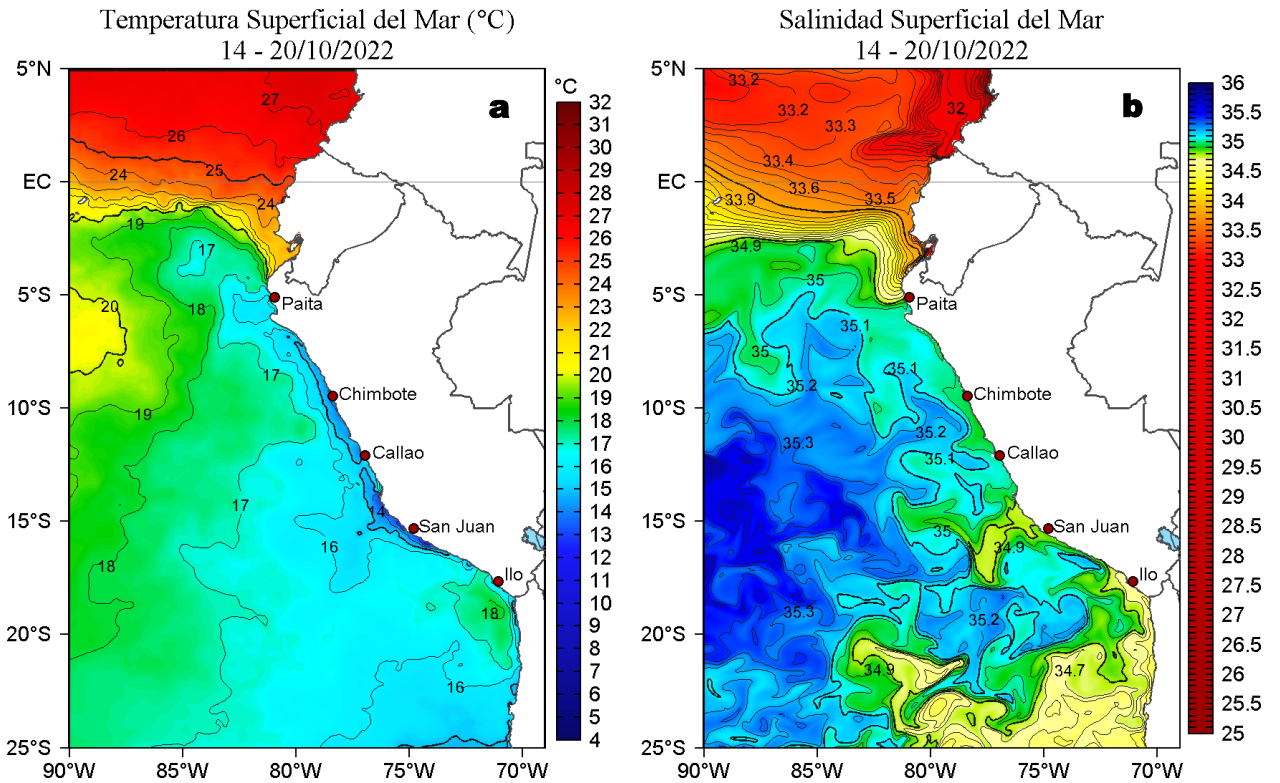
Temperatura Superficial del Mar (°C)
14 - 20/10/2022

a

°C
32
31
30
29
28
27
26
25
24
23
22
21
20
19
18
17
16
15
14
13
12
11
10
9
8
7
6
5
4

5°N
EC
5°S
10°S
15°S
20°S
25°S

90°W 85°W 80°W 75°W 70°W

27
26
25
24
24
19
17
20
18
17
19
17
16
14
18
18
16

Paita
Chimbote
Callao
San Juan
Ilo

Salinidad Superficial del Mar
14 - 20/10/2022

b

36
35.5
35
34.5
34
33.5
33
32.5
32
31.5
31
30.5
30
29.5
29
28.5
28
27.5
27
26.5
26
25.5
25

5°N
EC
5°S
10°S
15°S
20°S
25°S

90°W 85°W 80°W 75°W 70°W

33.2
33.2
33.3
32
33.4
33.6
33.9
33.5
34.9
35
35.1
35
35.1
35.2
35.3
35.2
35.1
35
34.9
35.3
35.2
34.9
34.7

Paita
Chimbote
Callao
San Juan
Ilo